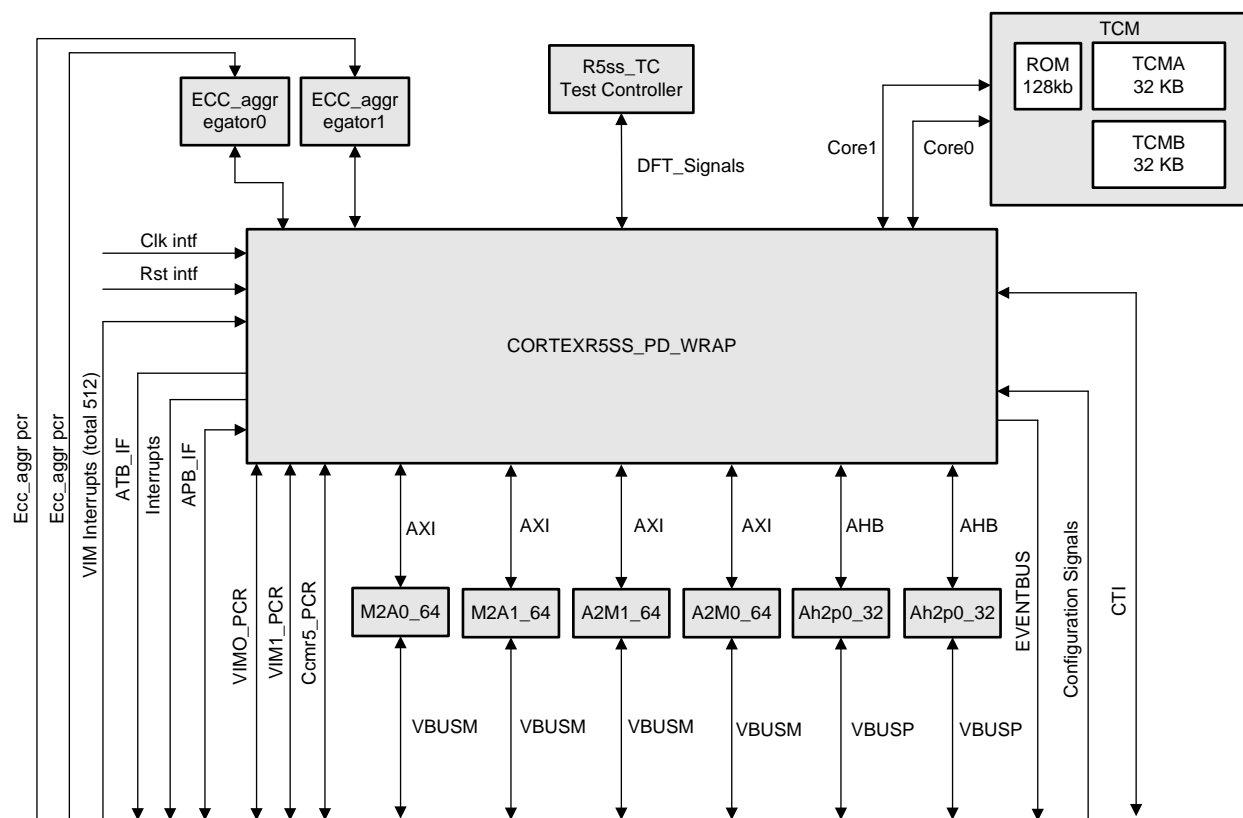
ECC_aggregator0

ECC_aggregator1

R5ss_TC
Test Controller

TCM

ROM
128kb

TCMA
32 KB

TCMB
32 KB

Core1

Core0

DFT_Signals

Clk intf

Rst intf

CORTEXR5SS_PD_WRAP

Ecc_aggr pcr

Ecc_aggr pcr

VIM Interrupts (total 512)

ATB_IF

Interrupts

APB_IF

VIMO_PCR

VIM1_PCR

Ccmr5_PCR

AXI

AXI

AXI

AXI

AHB

AHB

M2A0_64

M2A1_64

A2M1_64

A2M0_64

Ah2p0_32

Ah2p0_32

EVENTBUS

Configuration Signals

CTI

VBUSM

VBUSM

VBUSM

VBUSM

VBUSP

VBUSP